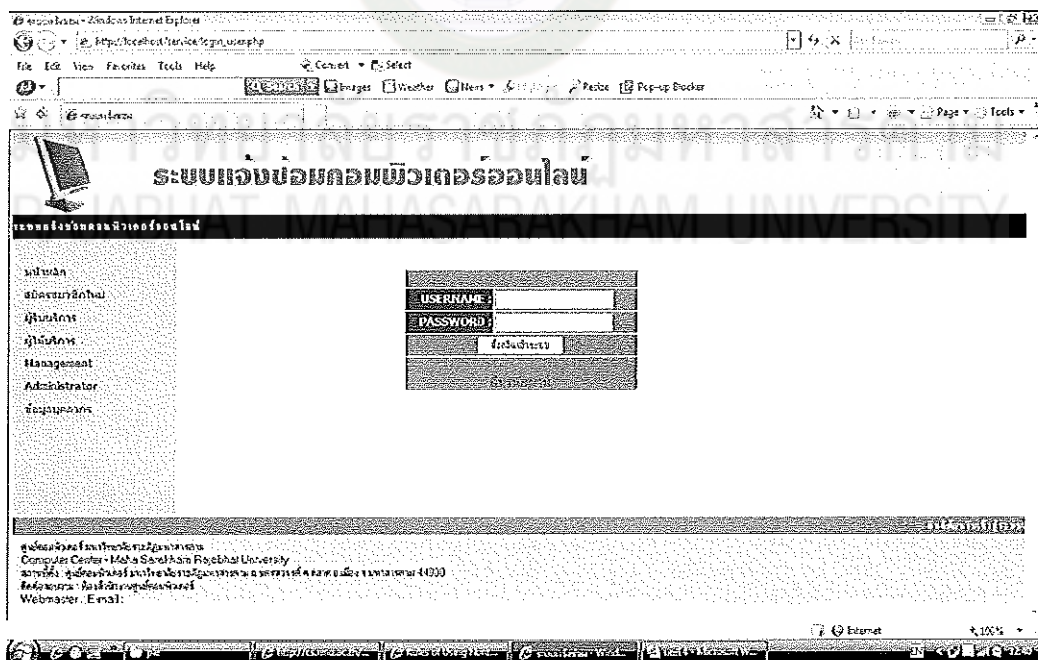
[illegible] - Windows Internet Explorer
http://localhost/service/login_user.php
File Edit View Favorites Tools Help
Convert Select
Images Weather News Paste Pop-up Blocker
Page Tools
ระบบแจ้งซ่อมคอมพิวเตอร์ออนไลน์
ระบบแจ้งซ่อมคอมพิวเตอร์ออนไลน์
หน้าหลัก
สมัครสมาชิกใหม่
ผู้ใช้บริการ
ผู้ให้บริการ
Management
Administrator
ข้อมูลบุคลากร
USERNAME
PASSWORD
เข้าสู่ระบบ
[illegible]
ศูนย์คอมพิวเตอร์ มหาวิทยาลัยราชภัฏมหาสารคาม
Computer Center - Maha Sarakham Rajabhat University
ที่อยู่ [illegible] 44000
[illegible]
Webmaster : E-mail :
Internet
100%